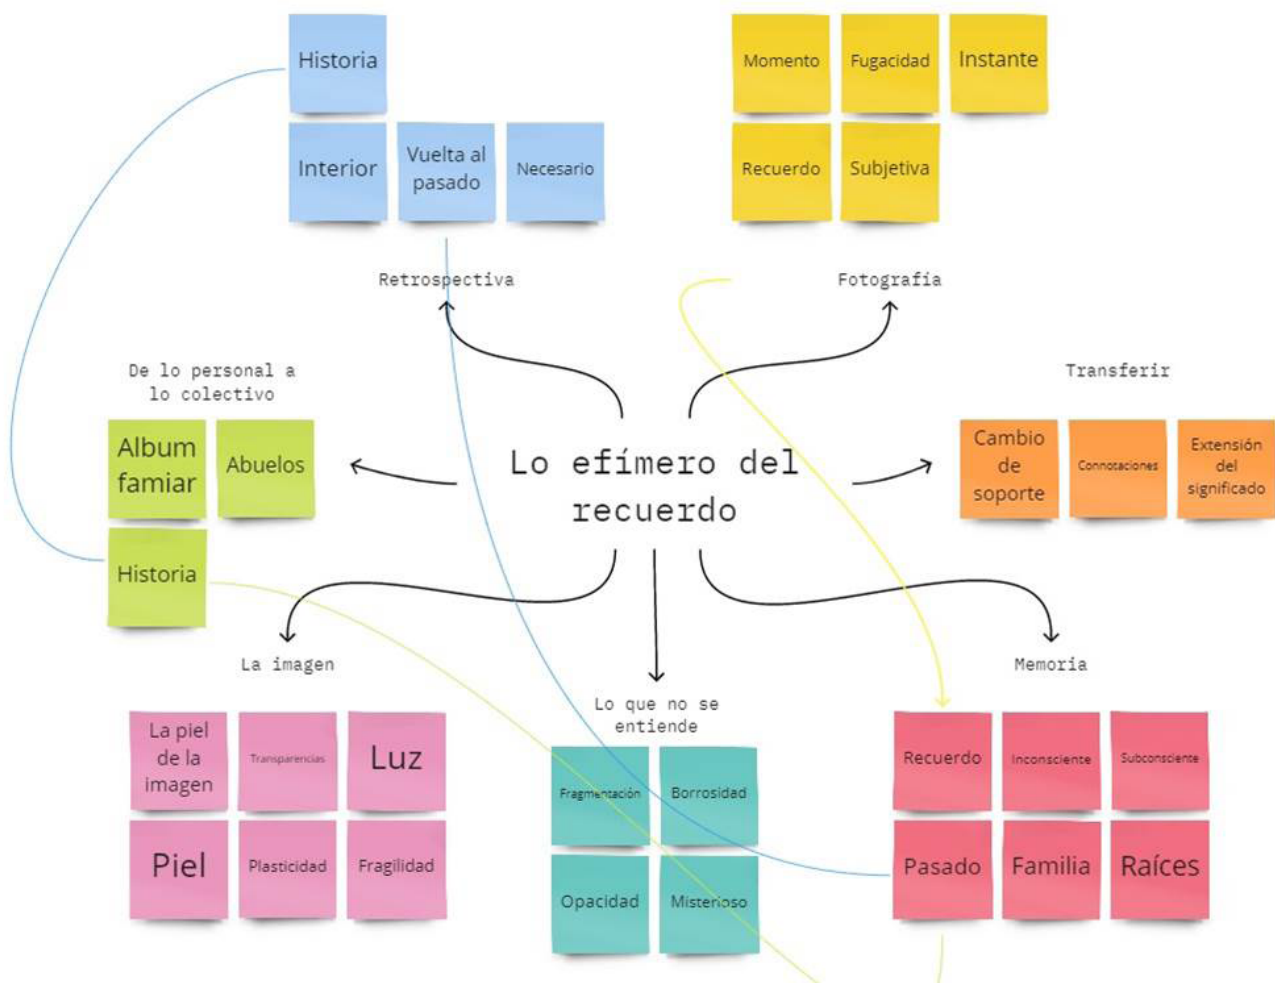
Historia

Interior

Vuelta al pasado

Necesario

Momento

Fugacidad

Instante

Recuerdo

Subjetiva

Retrospectiva

Fotografía

De lo personal a lo colectivo

Album famiar

Abuelos

Historia

Lo efímero del recuerdo

Transferir

Cambio de soporte

Connotaciones

Extensión del significado

La imagen

Lo que no se entiende

Memoria

La piel de la imagen

Transparencias

Luz

Piel

Plasticidad

Fragilidad

Fragmentación

Borrosidad

Opacidad

Misterioso

Recuerdo

Inconsciente

Subconsciente

Pasado

Familia

Raíces